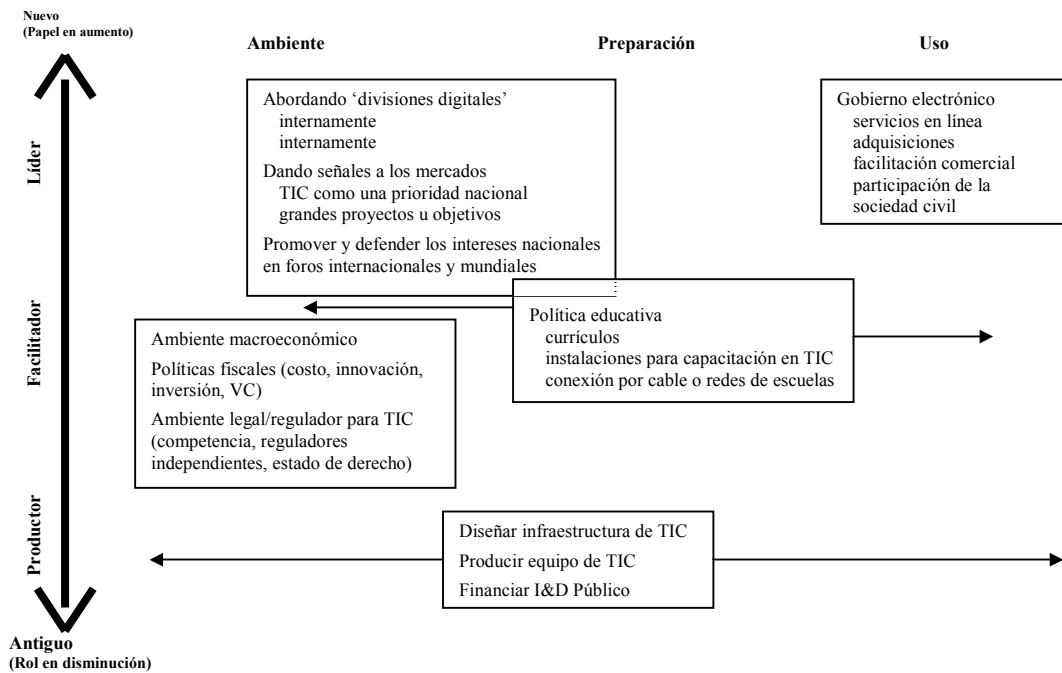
Nuevo
(Papel en aumento)

Ambiente

Preparación

Uso

Líder

Abordando 'divisiones digitales'
internamente
internamente

Dando señales a los mercados
TIC como una prioridad nacional
grandes proyectos u objetivos

Promover y defender los intereses nacionales en foros internacionales y mundiales

Gobierno electrónico
servicios en línea
adquisiciones
facilitación comercial
participación de la sociedad civil

Facilitador

Ambiente macroeconómico

Políticas fiscales (costo, innovación, inversión, VC)

Ambiente legal/regulador para TIC (competencia, reguladores independientes, estado de derecho)

Política educativa
currículos
instalaciones para capacitación en TIC
conexión por cable o redes de escuelas

Productor

Diseñar infraestructura de TIC

Producir equipo de TIC

Financiar I&D Público

Antiguo
(Rol en disminución)